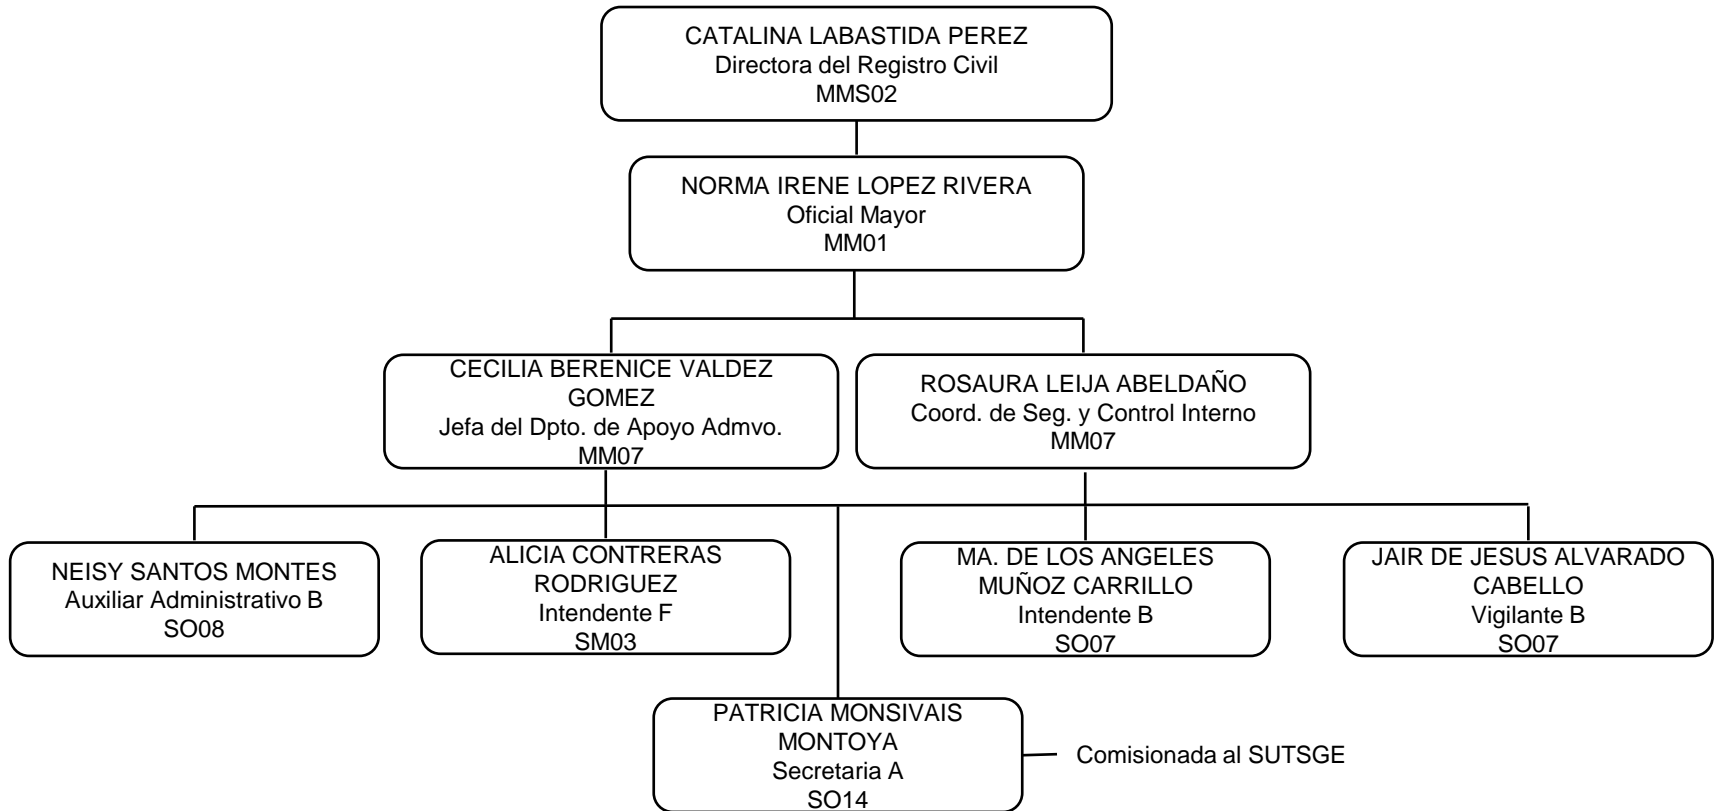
CATALINA LABASTIDA PEREZ
Directora del Registro Civil
MMS02

NORMA IRENE LOPEZ RIVERA
Oficial Mayor
MM01

CECILIA BERENICE VALDEZ GOMEZ
Jefa del Dpto. de Apoyo Admvo.
MM07

ROSAURA LEIJA ABELDAÑO
Coord. de Seg. y Control Interno
MM07

NEISY SANTOS MONTES
Auxiliar Administrativo B
SO08

ALICIA CONTRERAS RODRIGUEZ
Intendente F
SM03

MA. DE LOS ANGELES MUÑOZ CARRILLO
Intendente B
SO07

JAIR DE JESUS ALVARADO CABELLO
Vigilante B
SO07

PATRICIA MONSIVAIS MONTOYA
Secretaria A
SO14

Comisionada al SUTSGE